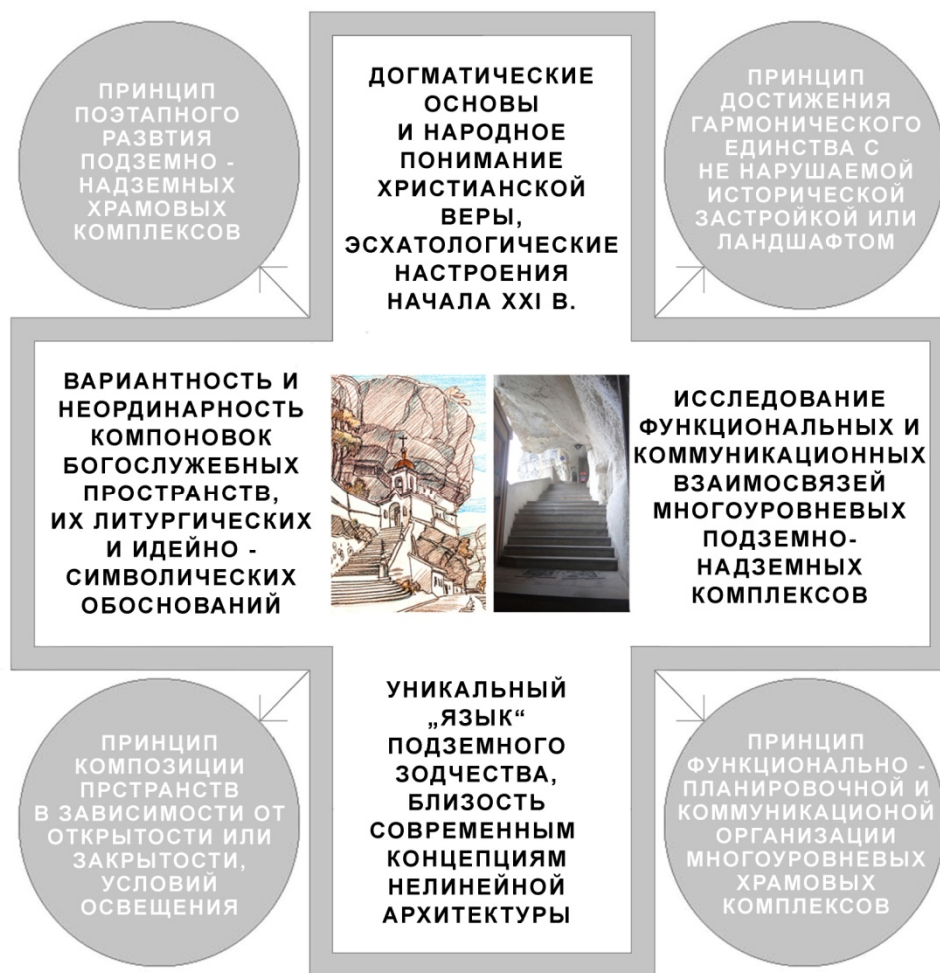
ПРИНЦИП ПОЭТАПНОГО РАЗВТИЯ ПОДЗЕМНО - НАДЗЕМНЫХ ХРАМОВЫХ КОМПЛЕКСОВ

ДОГМАТИЧЕСКИЕ ОСНОВЫ И НАРОДНОЕ ПОНИМАНИЕ ХРИСТИАНСКОЙ ВЕРЫ, ЭСХАТОЛОГИЧЕСКИЕ НАСТРОЕНИЯ НАЧАЛА XXI В.

ПРИНЦИП ДОСТИЖЕНИЯ ГАРМОНИЧЕСКОГО ЕДИНСТВА С НЕ НАРУШАЕМОЙ ИСТОРИЧЕСКОЙ ЗАСТРОЙКОЙ ИЛИ ЛАНДШАФТОМ

ВАРИАНТНОСТЬ И НЕОРДИНАРНОСТЬ КОМПОНОВОК БОГОСЛУЖЕБНЫХ ПРОСТРАНСТВ, ИХ ЛИТУРГИЧЕСКИХ И ИДЕЙНО - СИМВОЛИЧЕСКИХ ОБОСНОВАНИЙ

ИССЛЕДОВАНИЕ ФУНКЦИОНАЛЬНЫХ И КОММУНИКАЦИОННЫХ ВЗАИМОСВЯЗЕЙ МНОГОУРОВНЕВЫХ ПОДЗЕМНО-НАДЗЕМНЫХ КОМПЛЕКСОВ

ПРИНЦИП КОМПОЗИЦИИ ПРСТРАНСТВ В ЗАВИСИМОСТИ ОТ ОТКРЫТОСТИ ИЛИ ЗАКРЫТОСТИ, УСЛОВИЙ ОСВЕЩЕНИЯ

УНИКАЛЬНЫЙ „ЯЗЫК“ ПОДЗЕМНОГО ЗОДЧЕСТВА, БЛИЗОСТЬ СОВРЕМЕННЫМ КОНЦЕПЦИЯМ НЕЛИНЕЙНОЙ АРХИТЕКТУРЫ

ПРИНЦИП ФУНКЦИОНАЛЬНО - ПЛАНИРОВОЧНОЙ И КОММУНИКАЦИОНОЙ ОРГАНИЗАЦИИ МНОГОУРОВНЕВЫХ ХРАМОВЫХ КОМПЛЕКСОВ